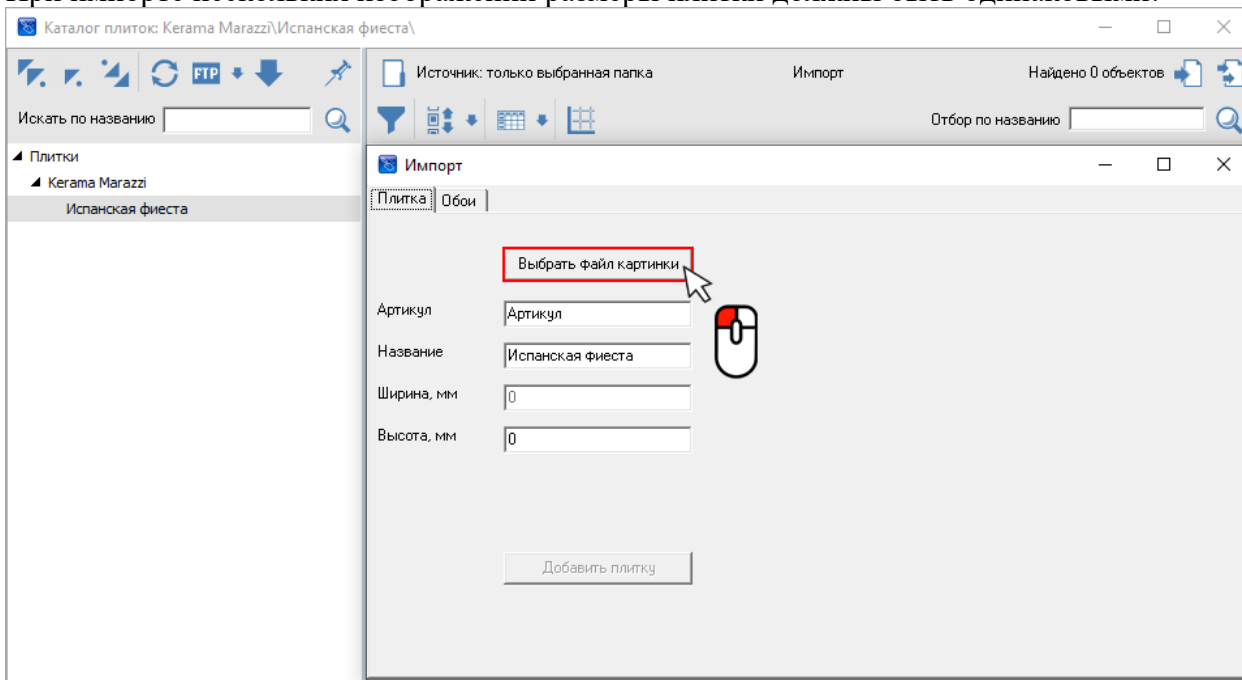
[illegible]

Каталог плиток: Kerama Marazzi\Испанская фиеста\

FTP

Искать по названию

Плитки
Kerama Marazzi
Испанская фиеста

Источник: только выбранная папка

Импорт

Найдено 0 объектов

Отбор по названию

Импорт

Плитка | Обои

Выбрать файл картинки

Артикул | Артикул

Название | Испанская фиеста

Ширина, мм | 0

Высота, мм | 0

Добавить плитку